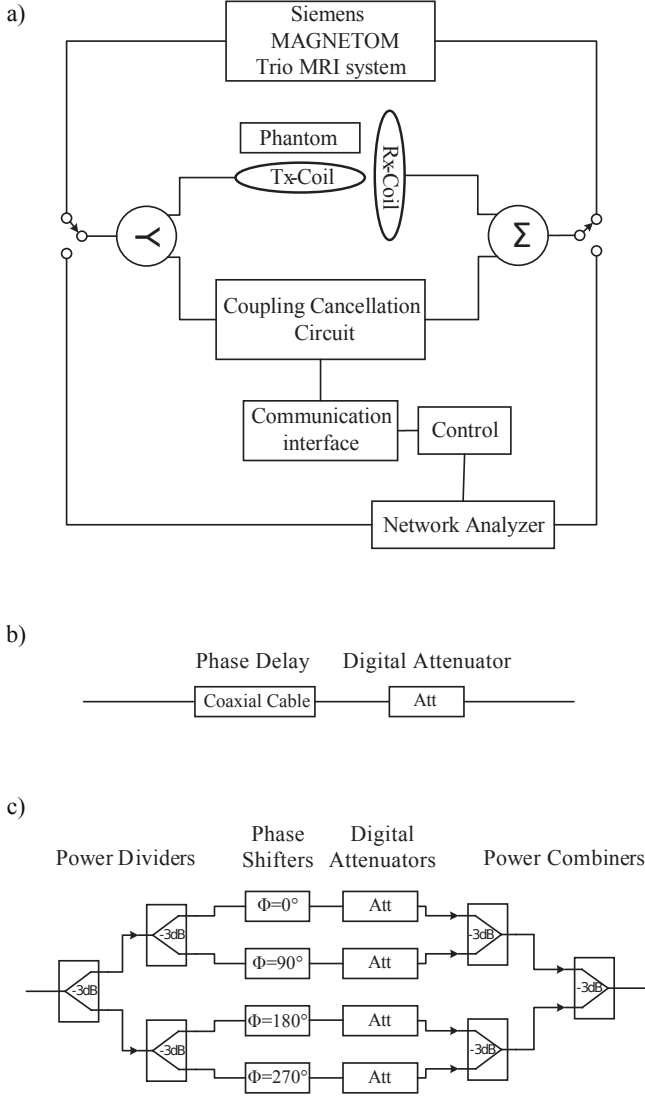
a)

Siemens MAGNETOM Trio MRI system

Phantom

Tx-Coil

Rx-Coil

$\Sigma$

Coupling Cancellation Circuit

Communication interface

Control

Network Analyzer

b)

Phase Delay

Digital Attenuator

Coaxial Cable

Att

c)

Power Dividers

Phase Shifters

Digital Attenuators

Power Combiners

-3dB

-3dB

-3dB

$\Phi$=0°

$\Phi$=90°

$\Phi$=180°

$\Phi$=270°

Att

Att

Att

Att

-3dB

-3dB

-3dB